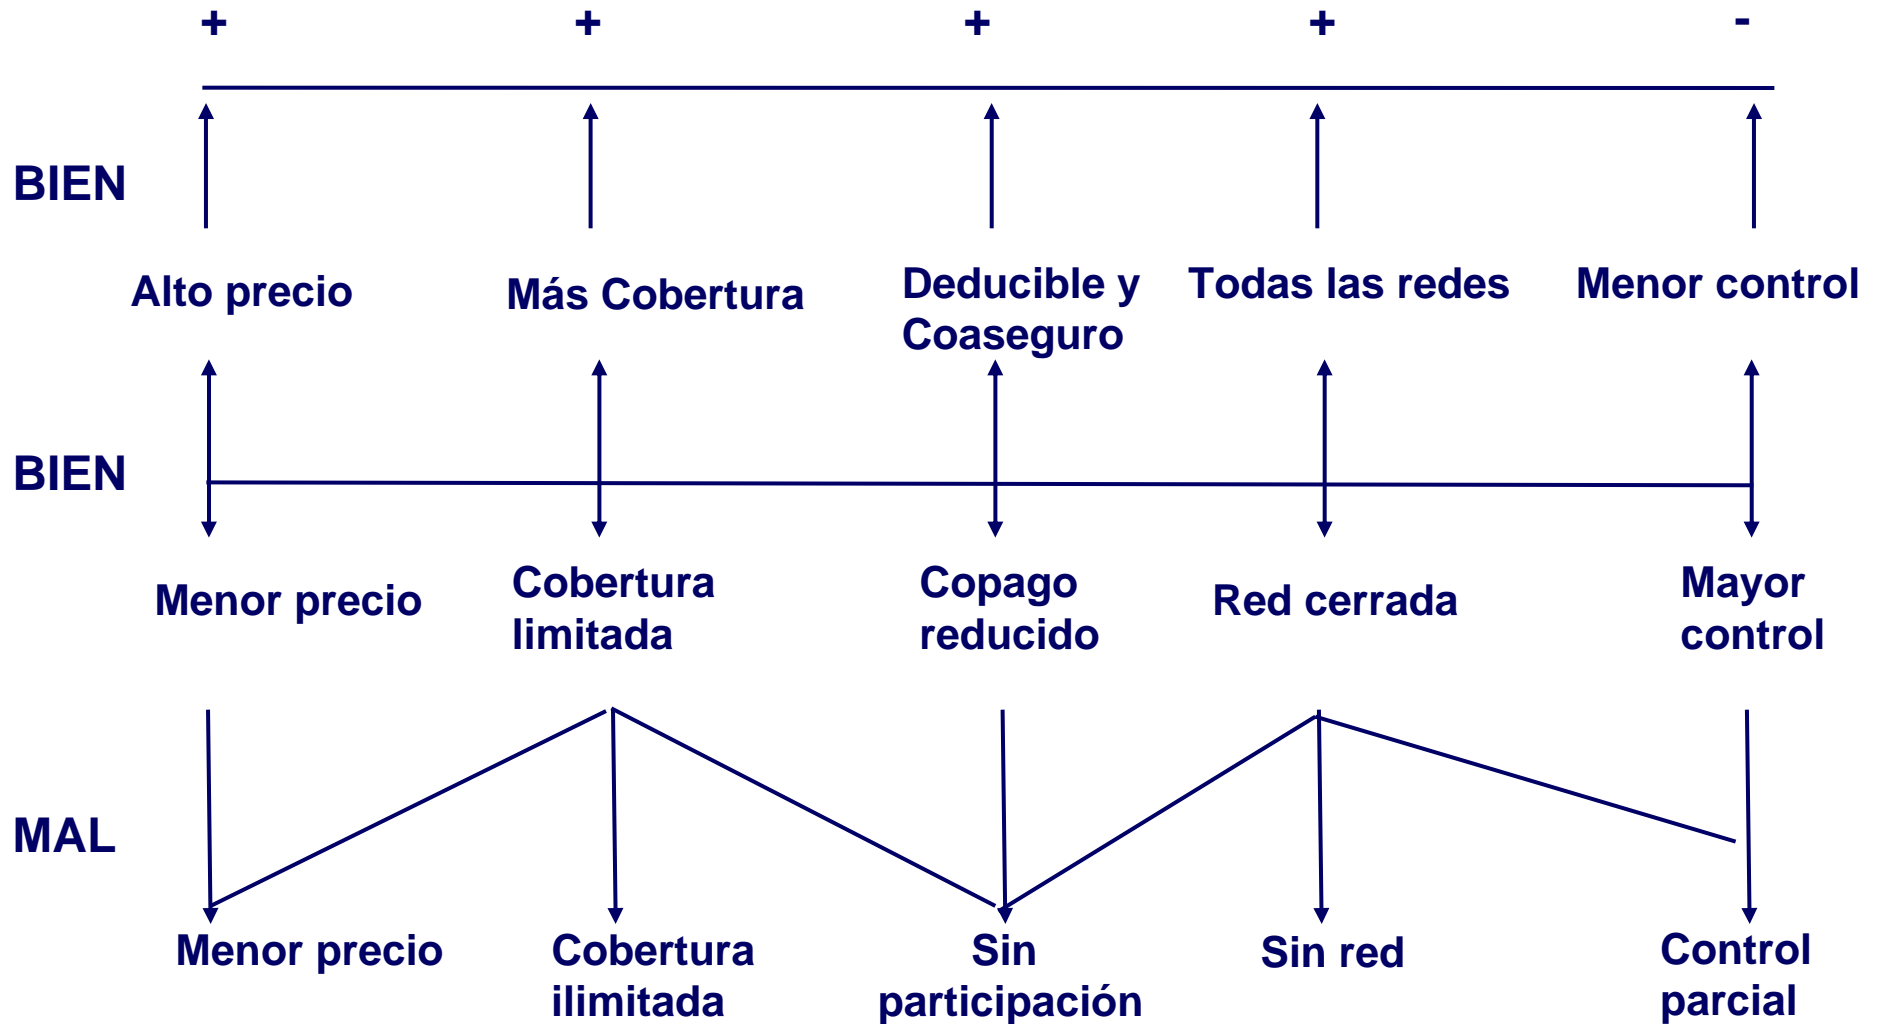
+ + + + -

BIEN

Alto precio

Más Cobertura

Deducible y Coaseguro

Todas las redes

Menor control

BIEN

Menor precio

Cobertura limitada

Copago reducido

Red cerrada

Mayor control

MAL

Menor precio

Cobertura ilimitada

Sin participación

Sin red

Control parcial